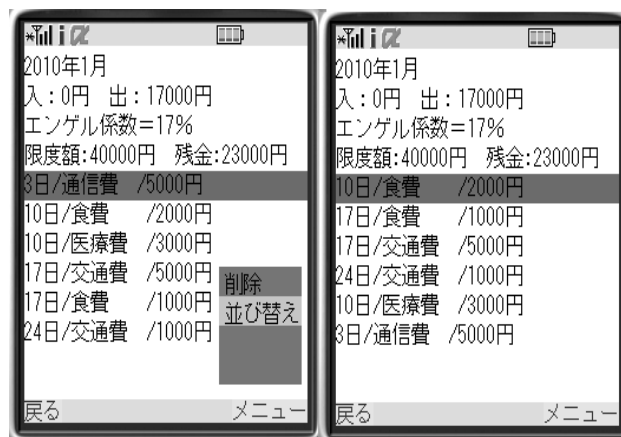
2010年1月
入：0円　出：17000円
エンゲル係数=17%
限度額:40000円　残金:23000円
3日/通信費　/5000円
10日/食費　/2000円
10日/医療費　/3000円
17日/交通費　/5000円
17日/食費　/1000円
24日/交通費　/1000円
削除
並び替え
戻る　メニュー

2010年1月
入：0円　出：17000円
エンゲル係数=17%
限度額:40000円　残金:23000円
10日/食費　/2000円
17日/食費　/1000円
17日/交通費　/5000円
24日/交通費　/1000円
10日/医療費　/3000円
3日/通信費　/5000円
戻る　メニュー